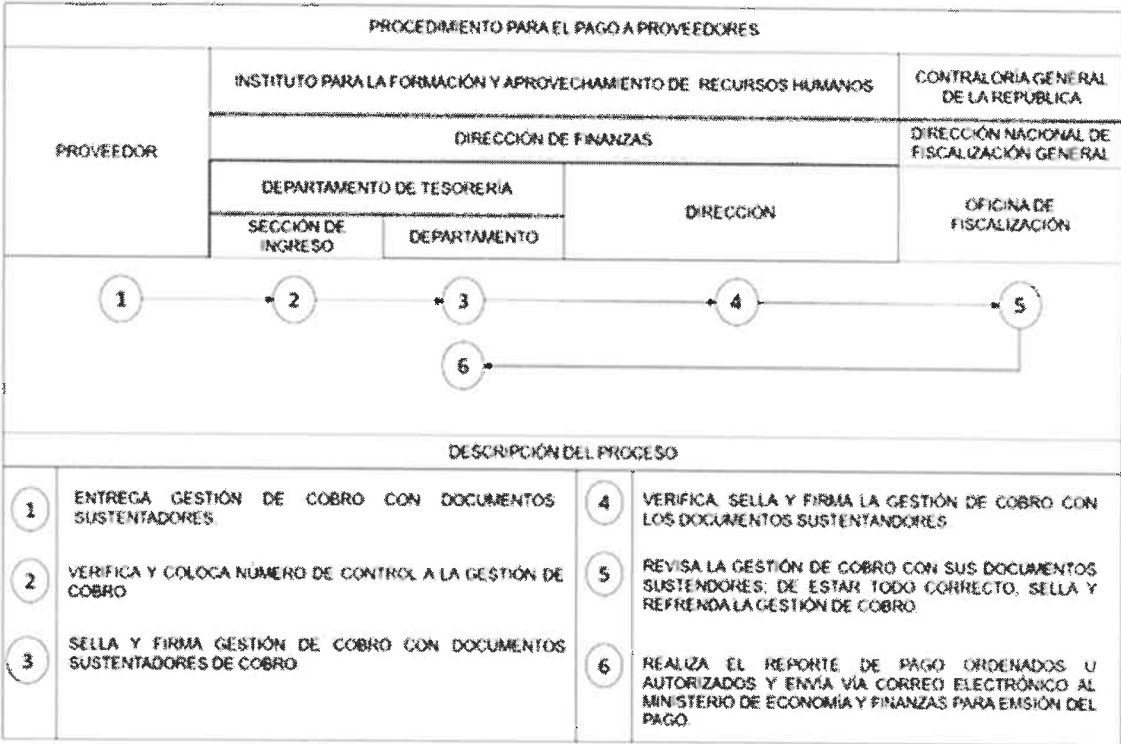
PROCEDIMIENTO PARA EL PAGO A PROVEEDORES

| PROVEEDOR | INSTITUTO PARA LA FORMACIÓN Y APROVECHAMIENTO DE RECURSOS HUMANOS | | | CONTRALORÍA GENERAL DE LA REPÚBLICA |
|---|---|---|---|---|
| | DIRECCIÓN DE FINANZAS | | | DIRECCIÓN NACIONAL DE FISCALIZACIÓN GENERAL |
| | DEPARTAMENTO DE TESORERÍA | | DIRECCIÓN | OFICINA DE FISCALIZACIÓN |
| | SECCIÓN DE INGRESO | DEPARTAMENTO | | |

1 2 3 4 5
6

DESCRIPCIÓN DEL PROCESO

1 ENTREGA GESTIÓN DE COBRO CON DOCUMENTOS SUSTENTADORES.

2 VERIFICA Y COLOCA NÚMERO DE CONTROL A LA GESTIÓN DE COBRO

3 SELLA Y FIRMA GESTIÓN DE COBRO CON DOCUMENTOS SUSTENTADORES DE COBRO

4 VERIFICA, SELLA Y FIRMA LA GESTIÓN DE COBRO CON LOS DOCUMENTOS SUSTENTANDORES.

5 REVISA LA GESTIÓN DE COBRO CON SUS DOCUMENTOS SUSTENDORES; DE ESTAR TODO CORRECTO, SELLA Y REFRENDA LA GESTIÓN DE COBRO.

6 REALIZA EL REPORTE DE PAGO ORDENADOS U AUTORIZADOS Y ENVÍA VÍA CORREO ELECTRÓNICO AL MINISTERIO DE ECONOMÍA Y FINANZAS PARA EMSIÓN DEL PAGO.